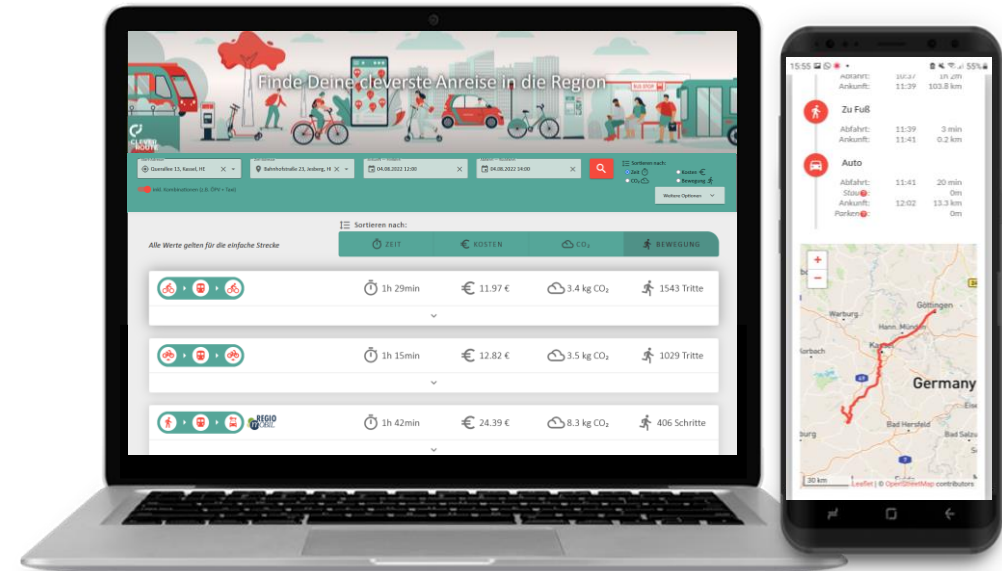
Finde Deine cleverste Anreise in die Region

BUS STOP

Queralleе 13, Kassel, HE
Bahnhofstraße 23, Jesberg, HE
04.08.2022 12:00
04.08.2022 14:00
Sortieren nach:
Zeit
Kosten
CO₂
Bewegung
inkl. Kombinationen (z.B. ÖPV + Taxi)
Weitere Optionen

Sortieren nach:
Alle Werte gelten für die einfache Strecke
ZEIT
KOSTEN
CO₂
BEWEGUNG

1h 29min | 11.97 € | 3.4 kg CO₂ | 1543 Tritte

1h 15min | 12.82 € | 3.5 kg CO₂ | 1029 Tritte

REGIO MOBIL
1h 42min | 24.39 € | 8.3 kg CO₂ | 406 Schritte

15:55
55%
Abfahrt: 10:37 1h 2m
Ankunft: 11:39 103.8 km

Zu Fuß
Abfahrt: 11:39 3 min
Ankunft: 11:41 0.2 km

Auto
Abfahrt: 11:41 20 min
Stau 0m
Ankunft: 12:02 13.3 km
Parken 0m

+
−
Göttingen
Warburg
Hann. Münden
Kassel
Germany
Bad Hersfeld
Bad Salzu
30 km
Leaflet | © OpenStreetMap contributors